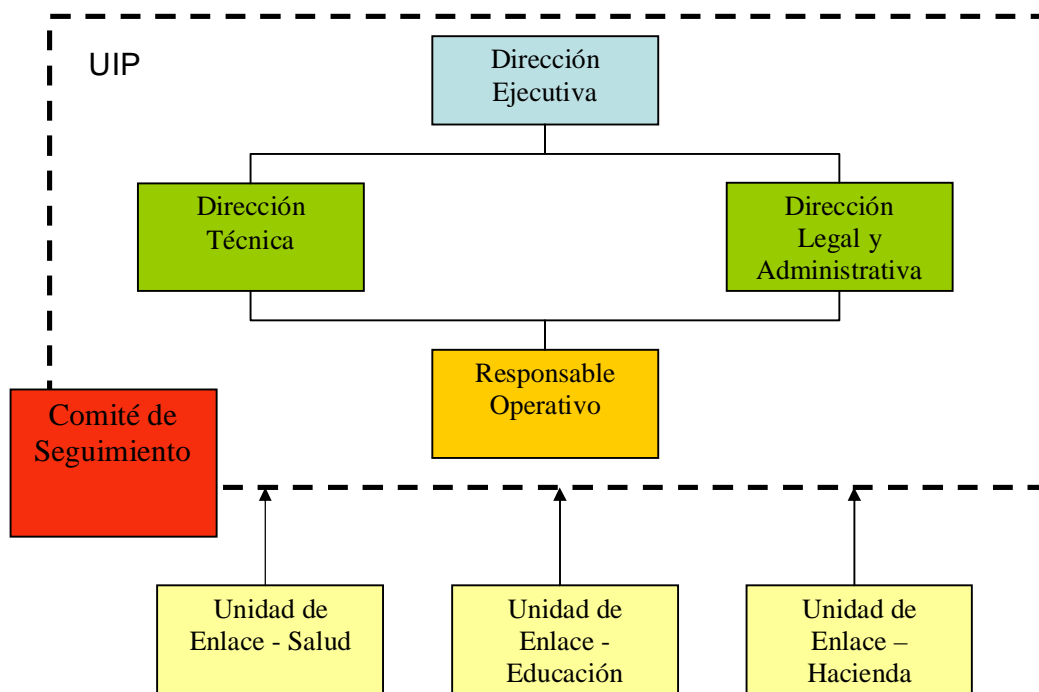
UIP

Dirección Ejecutiva

Dirección Técnica

Dirección Legal y Administrativa

Responsable Operativo

Comité de Seguimiento

Unidad de Enlace - Salud

Unidad de Enlace - Educación

Unidad de Enlace – Hacienda